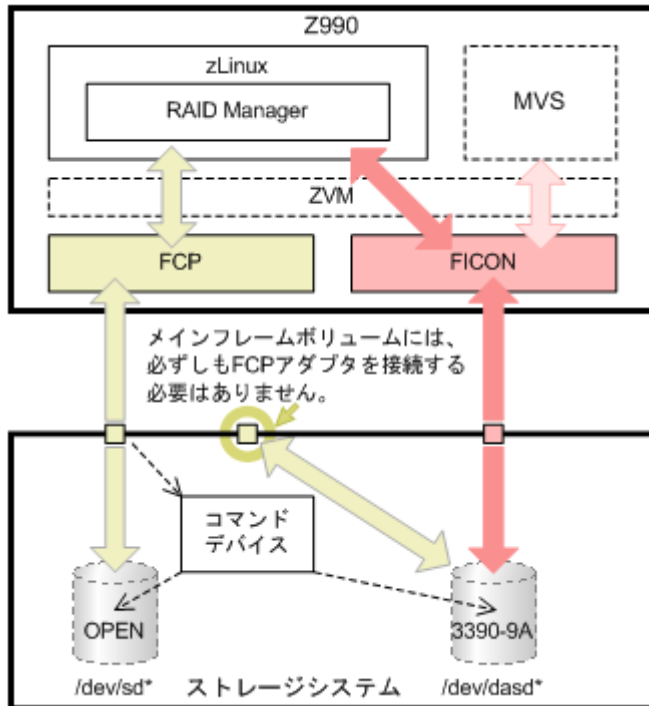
Z990

zLinux

RAID Manager

MVS

ZVM

FCP

FICON

メインフレームボリュームには、必ずしもFCPアダプタを接続する必要はありません。

コマンドデバイス

OPEN

3390-9A

/dev/sd*

ストレージシステム

/dev/dasd*